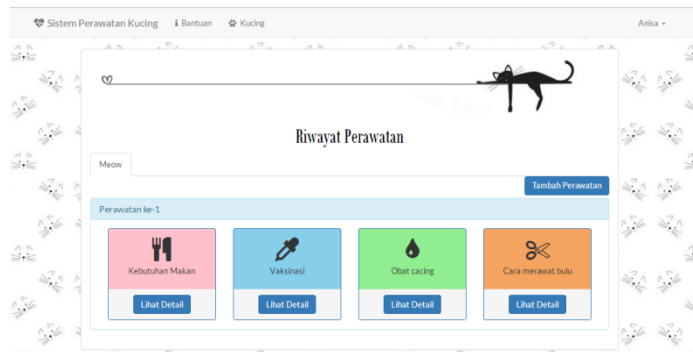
Sistem Perawatan Kucing  Bantuan  Kucing  Anisa

Riwayat Perawatan

Meow

Tambah Perawatan

Perawatan ke-1

Kebutuhan Makan
Lihat Detail

Vaksinasi
Lihat Detail

Obat cacing
Lihat Detail

Cara merawat bulu
Lihat Detail